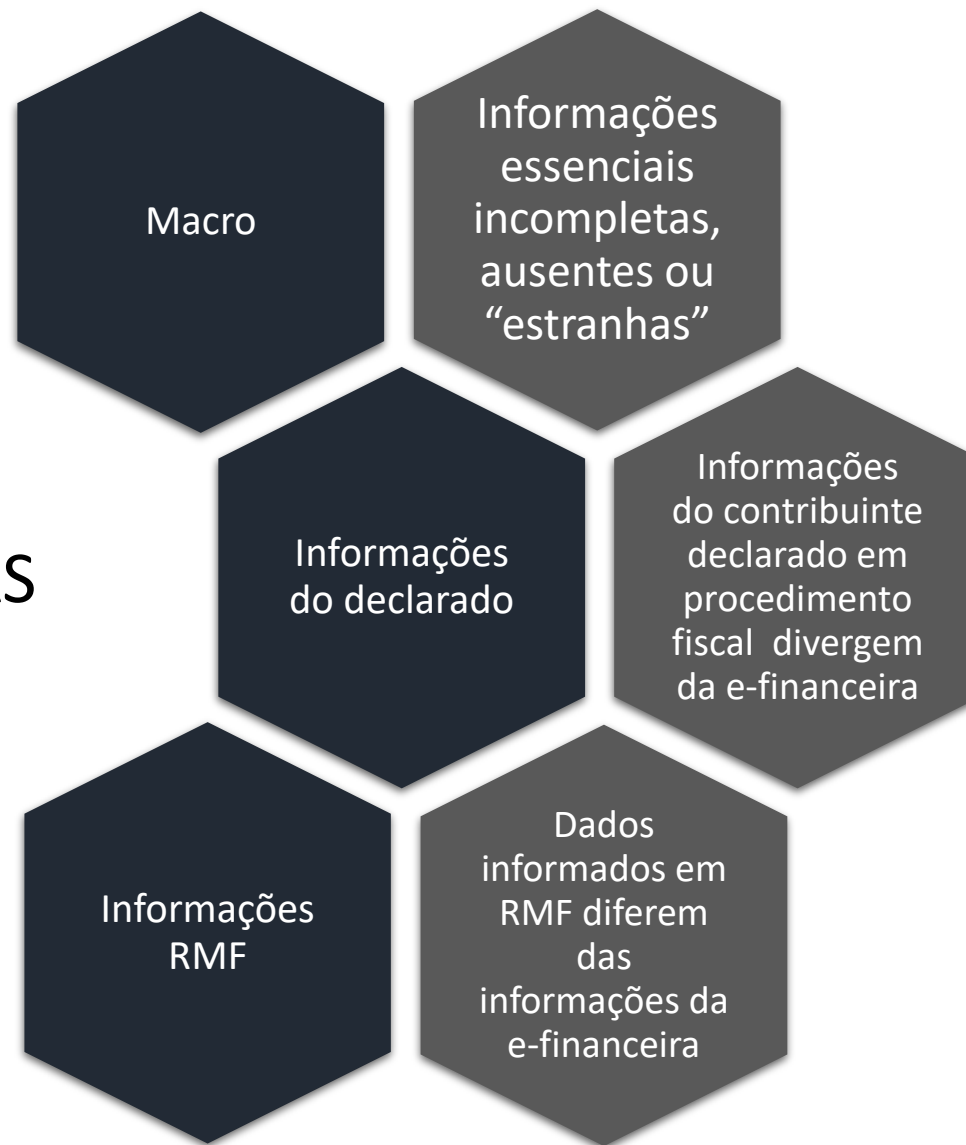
Macro

Informações essenciais incompletas, ausentes ou “estranhas”

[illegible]s

Informações do declarado

Informações do contribuinte declarado em procedimento fiscal divergem da e-financeira

Informações RMF

Dados informados em RMF diferem das informações da e-financeira